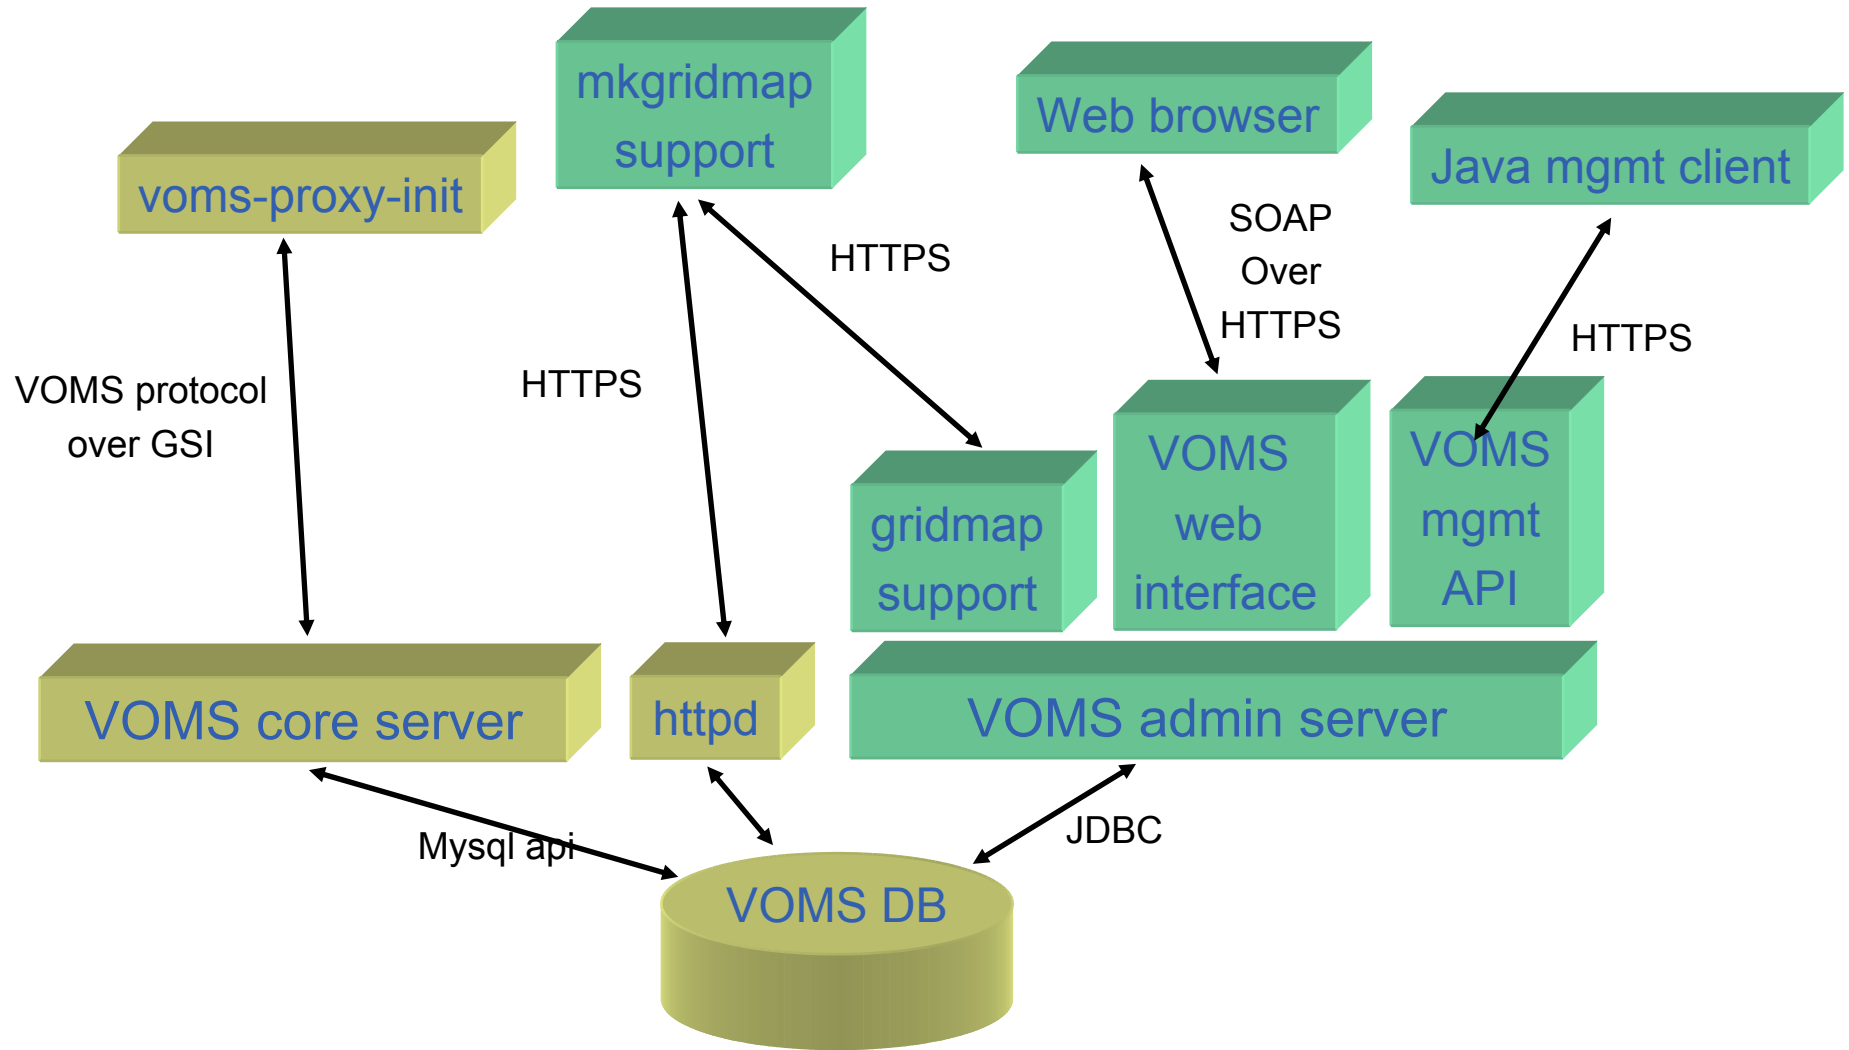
mkgridmap support

Web browser

Java mgmt client

voms-proxy-init

HTTPS

SOAP Over HTTPS

HTTPS

VOMS protocol over GSI

HTTPS

gridmap support

VOMS web interface

VOMS mgmt API

VOMS core server

httpd

VOMS admin server

Mysql api

JDBC

VOMS DB